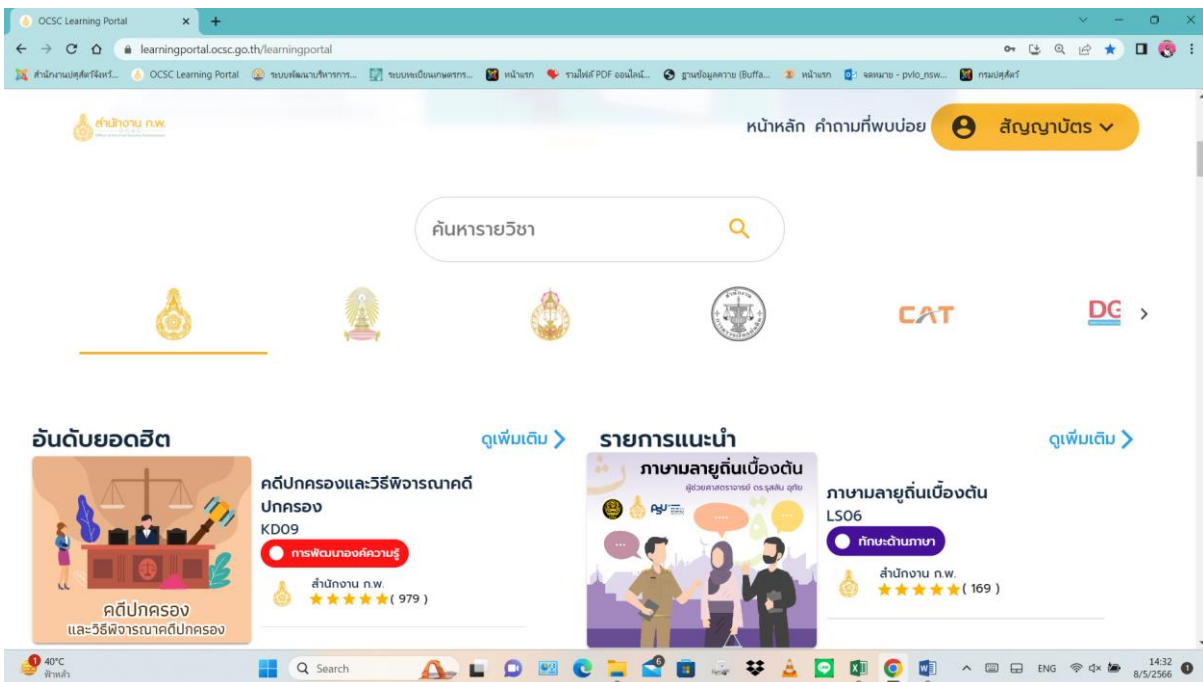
OCSC Learning Portal
learningportal.ocsc.go.th/learningportal
สำนักงานปศุสัตว์จังหวั... OCSC Learning Portal ระบบพัฒนาบริหารการ... ระบบทะเบียนเกษตรกร... หน้าแรก รวมไฟล์ PDF ออนไลน์... ฐานข้อมูลควาย (Buffa... หน้าแรก จดหมาย - pvlo_nsw... กรมปศุสัตว์

สำนักงาน ก.พ.

หน้าหลัก คำถามที่พบบ่อย สัญญาบัตร

ค้นหารายวิชา

CAT DG

อันดับยอดฮิต ดูเพิ่มเติม
คดีปกครองและวิธีพิจารณาคดีปกครอง
KD09
การพัฒนาองค์ความรู้
สำนักงาน ก.พ.
(979)
คดีปกครอง และวิธีพิจารณาคดีปกครอง

รายการแนะนำ ดูเพิ่มเติม
ภาษามลายูถิ่นเบื้องต้น
ผู้ช่วยศาสตราจารย์ ดร.รุสลัน อุทัย
ภาษามลายูถิ่นเบื้องต้น
LS06
ทักษะด้านภาษา
สำนักงาน ก.พ.
(169)

40°C ฟ้าหลัว
Search
ENG 14:32 8/5/2566